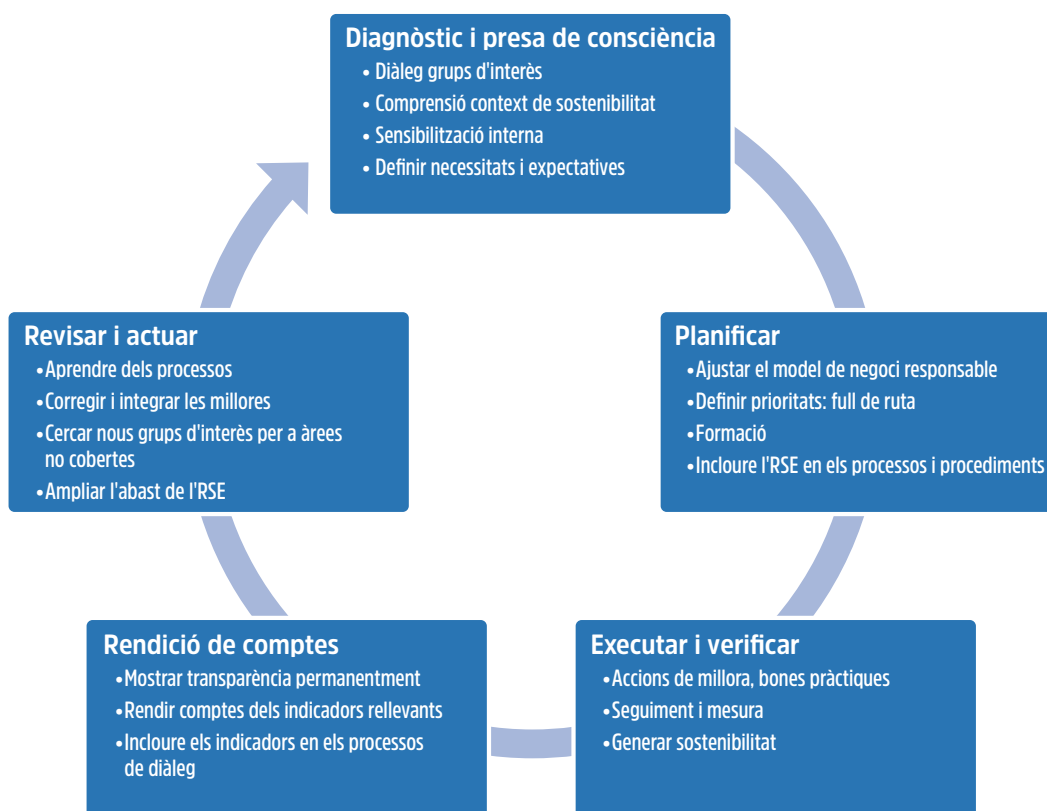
Diagnòstic i presa de consciència
• Diàleg grups d'interès
• Comprensió context de sostenibilitat
• Sensibilització interna
• Definir necessitats i expectatives

Planificar
• Ajustar el model de negoci responsable
• Definir prioritats: full de ruta
• Formació
• Incloure l'RSE en els processos i procediments

Executar i verificar
• Accions de millora, bones pràctiques
• Seguiment i mesura
• Generar sostenibilitat

Rendició de comptes
• Mostrar transparència permanentment
• Rendir comptes dels indicadors rellevants
• Incloure els indicadors en els processos de diàleg

Revisar i actuar
• Aprendre dels processos
• Corregir i integrar les millores
• Cercar nous grups d'interès per a àrees no cobertes
• Ampliar l'abast de l'RSE